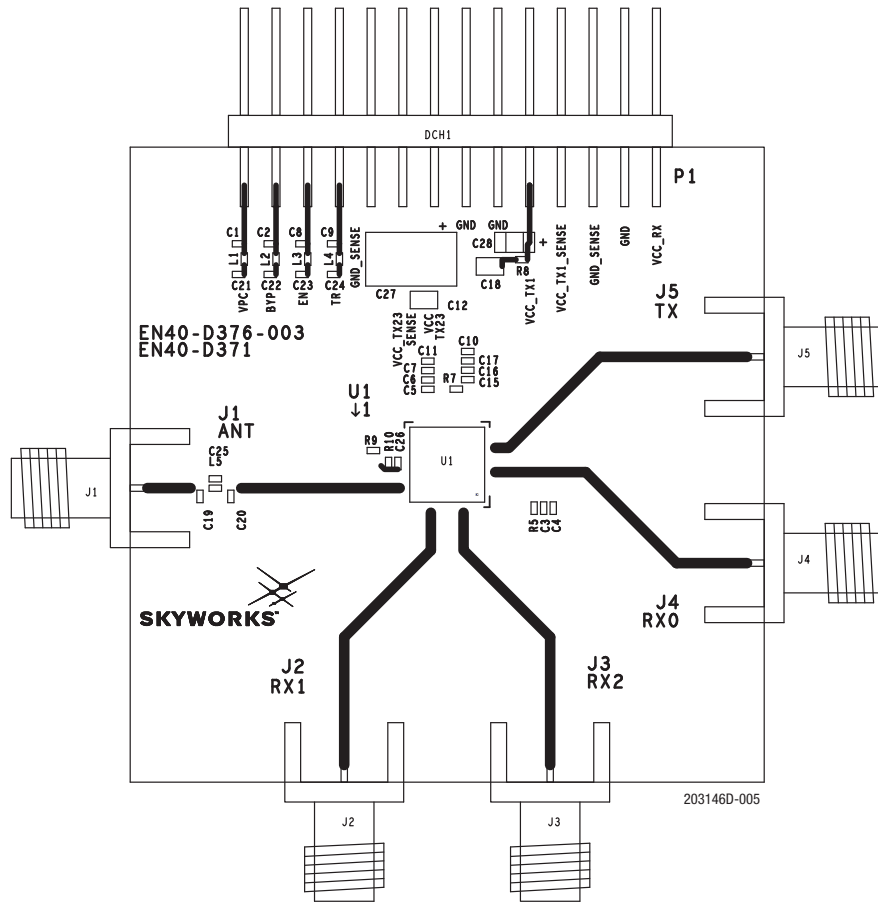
DCH1

P1

C1 C2 C8 C9
L1 L2 L3 L4
C21 C22 C23 C24
VPC BYP EN TR GND_SENSE

+ GND GND
C28 +
R8
C18
C27 C12
VCC_TX1 VCC_TX1_SENSE GND_SENSE GND VCC_RX

J5
TX
J5

EN40-D376-003
EN40-D371

VCC_TX23 SENSE VCC TX23
C11 C10
C7 C17
C6 C16
C5 R7 C15

U1
↓1

J1
ANT
C25
L5
R9 R10 C26
U1
J1
C19 C20
R5 C3 C4
J4

SKYWORKS

J4
RX0

J2
RX1

J3
RX2

J2 J3

203146D-005